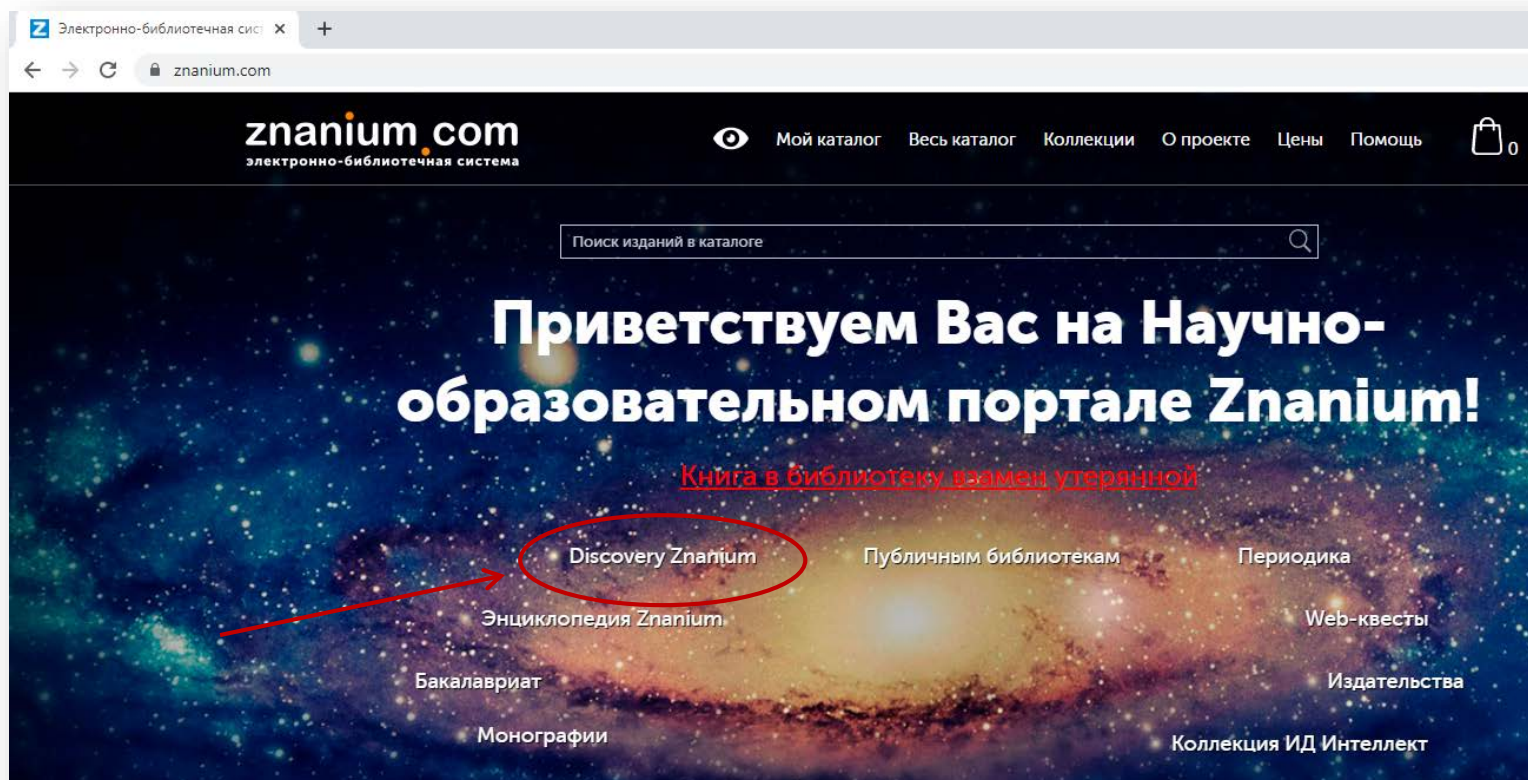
Электронно-библиотечная сист ×
+
znanium.com

znanium.com
электронно-библиотечная система

Мой каталог Весь каталог Коллекции О проекте Цены Помощь 0

Поиск изданий в каталоге

Приветствуем Вас на Научно-образовательном портале Znanium!

Книга в библиотеку взамен утерянной

Discovery Znanium
Публичным библиотекам
Периодика
Энциклопедия Znanium
Web-квесты
Бакалавриат
Издательства
Монографии
Коллекция ИД Интеллект